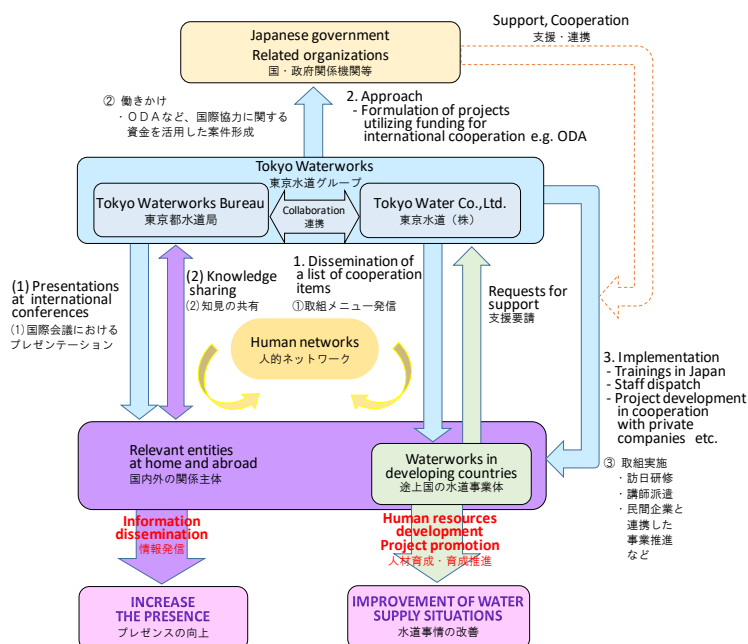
Japanese government
Related organizations
国・政府関係機関等

Support, Cooperation
支援・連携

② 働きかけ
・ＯＤＡなど、国際協力に関する資金を活用した案件形成

2. Approach
- Formulation of projects utilizing funding for international cooperation e.g. ODA

Tokyo Waterworks
東京水道グループ

Tokyo Waterworks Bureau
東京都水道局

Collaboration
連携

Tokyo Water Co.,Ltd.
東京水道（株）

(1) Presentations at international conferences
(1) 国際会議における プレゼンテーション

(2) Knowledge sharing
(2) 知見の共有

1. Dissemination of a list of cooperation items
①取組メニュー発信

Requests for support
支援要請

Human networks
人的ネットワーク

3. Implementation
- Trainings in Japan
- Staff dispatch
- Project development in cooperation with private companies etc.

③ 取組実施
・訪日研修
・講師派遣
・民間企業と連携した事業推進など

Relevant entities at home and abroad
国内外の関係主体

Waterworks in developing countries
途上国の水道事業体

Information dissemination
情報発信

Human resources development
Project promotion
人材育成・育成推進

INCREASE THE PRESENCE
プレゼンスの向上

IMPROVEMENT OF WATER SUPPLY SITUATIONS
水道事情の改善